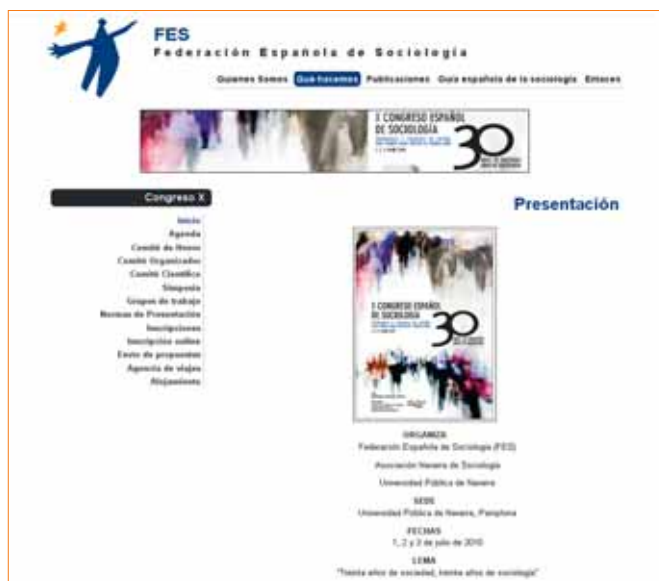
FES
Federación Española de Sociología

Quienes Somos Qué hacemos Publicaciones Guía española de la sociología Enlaces

X CONGRESO ESPAÑOL DE SOCIOLOGÍA
30

Congreso X

Inicio
Agenda
Comité de Honor
Comité Organizador
Comité Científico
Simposio
Grupos de trabajo
Normas de Presentación
Inscripciones
Inscripción online
Envío de propuestas
Agencia de viajes
Alojamiento

Presentación

X CONGRESO ESPAÑOL DE SOCIOLOGÍA
30

ORGANIZA
Federación Española de Sociología (FES)

Asociación Navarra de Sociología

Universidad Pública de Navarra

SEDE
Universidad Pública de Navarra, Pamplona

FECHAS
1, 2 y 3 de julio de 2010

LEMA
"Treinta años de sociedad, treinta años de sociología"